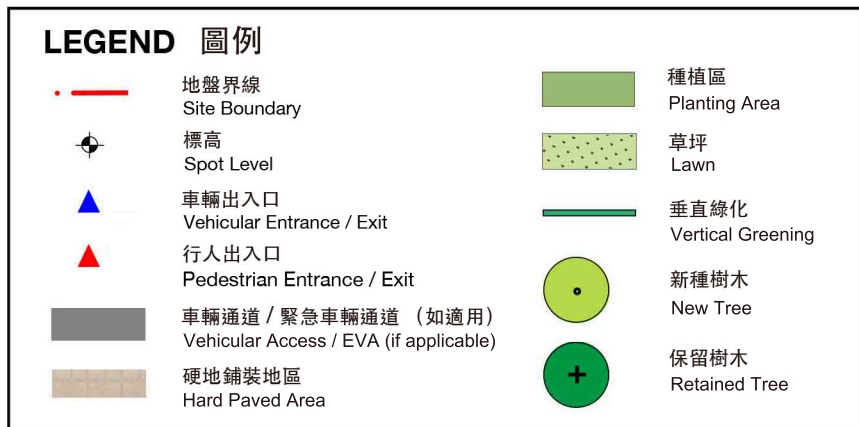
LEGEND 圖例

地盤界線
Site Boundary

標高
Spot Level

車輛出入口
Vehicular Entrance / Exit

行人出入口
Pedestrian Entrance / Exit

車輛通道 / 緊急車輛通道 （如適用）
Vehicular Access / EVA (if applicable)

硬地鋪裝地區
Hard Paved Area

種植區
Planting Area

草坪
Lawn

垂直綠化
Vertical Greening

新種樹木
New Tree

保留樹木
Retained Tree